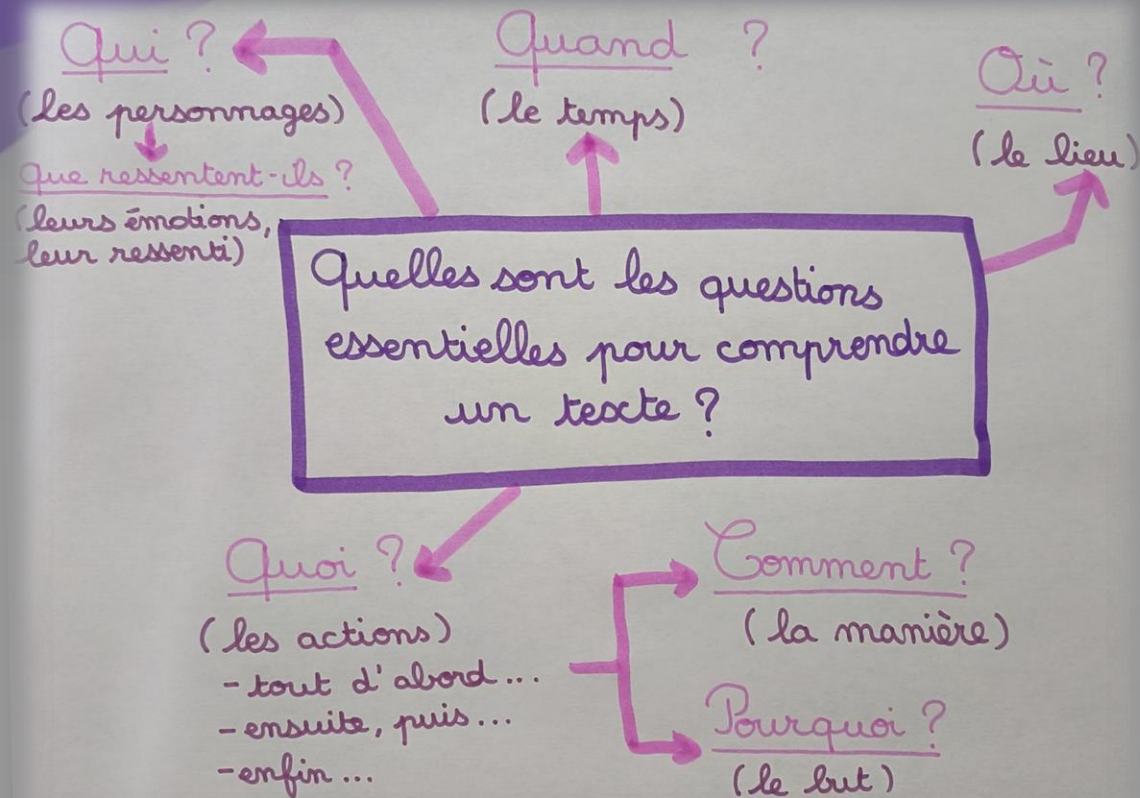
Qui ?
(les personnages)
que ressentent-ils ?
(leurs émotions, leur ressenti)

Quand ?
(le temps)

Où ?
(le lieu)

Quelles sont les questions essentielles pour comprendre un texte ?

Quoi ?
(les actions)
- tout d'abord...
- ensuite, puis...
- enfin...

Comment ?
(la manière)

Pourquoi ?
(le but)